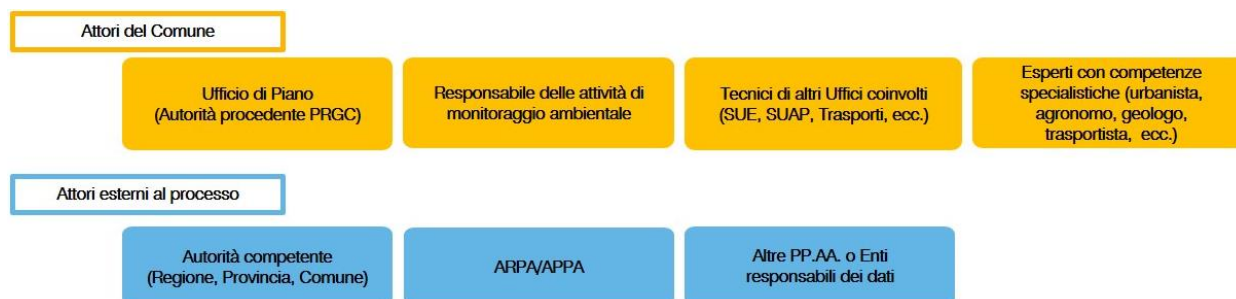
Attori del Comune

Ufficio di Piano (Autorità procedente PRGC)

Responsabile delle attività di monitoraggio ambientale

Tecnici di altri Uffici coinvolti (SUE, SUAP, Trasporti, ecc.)

Esperti con competenze specialistiche (urbanista, agronomo, geologo, trasportista, ecc.)

Attori esterni al processo

Autorità competente (Regione, Provincia, Comune)

ARPA/APPA

Altre PP.AA. o Enti responsabili dei dati